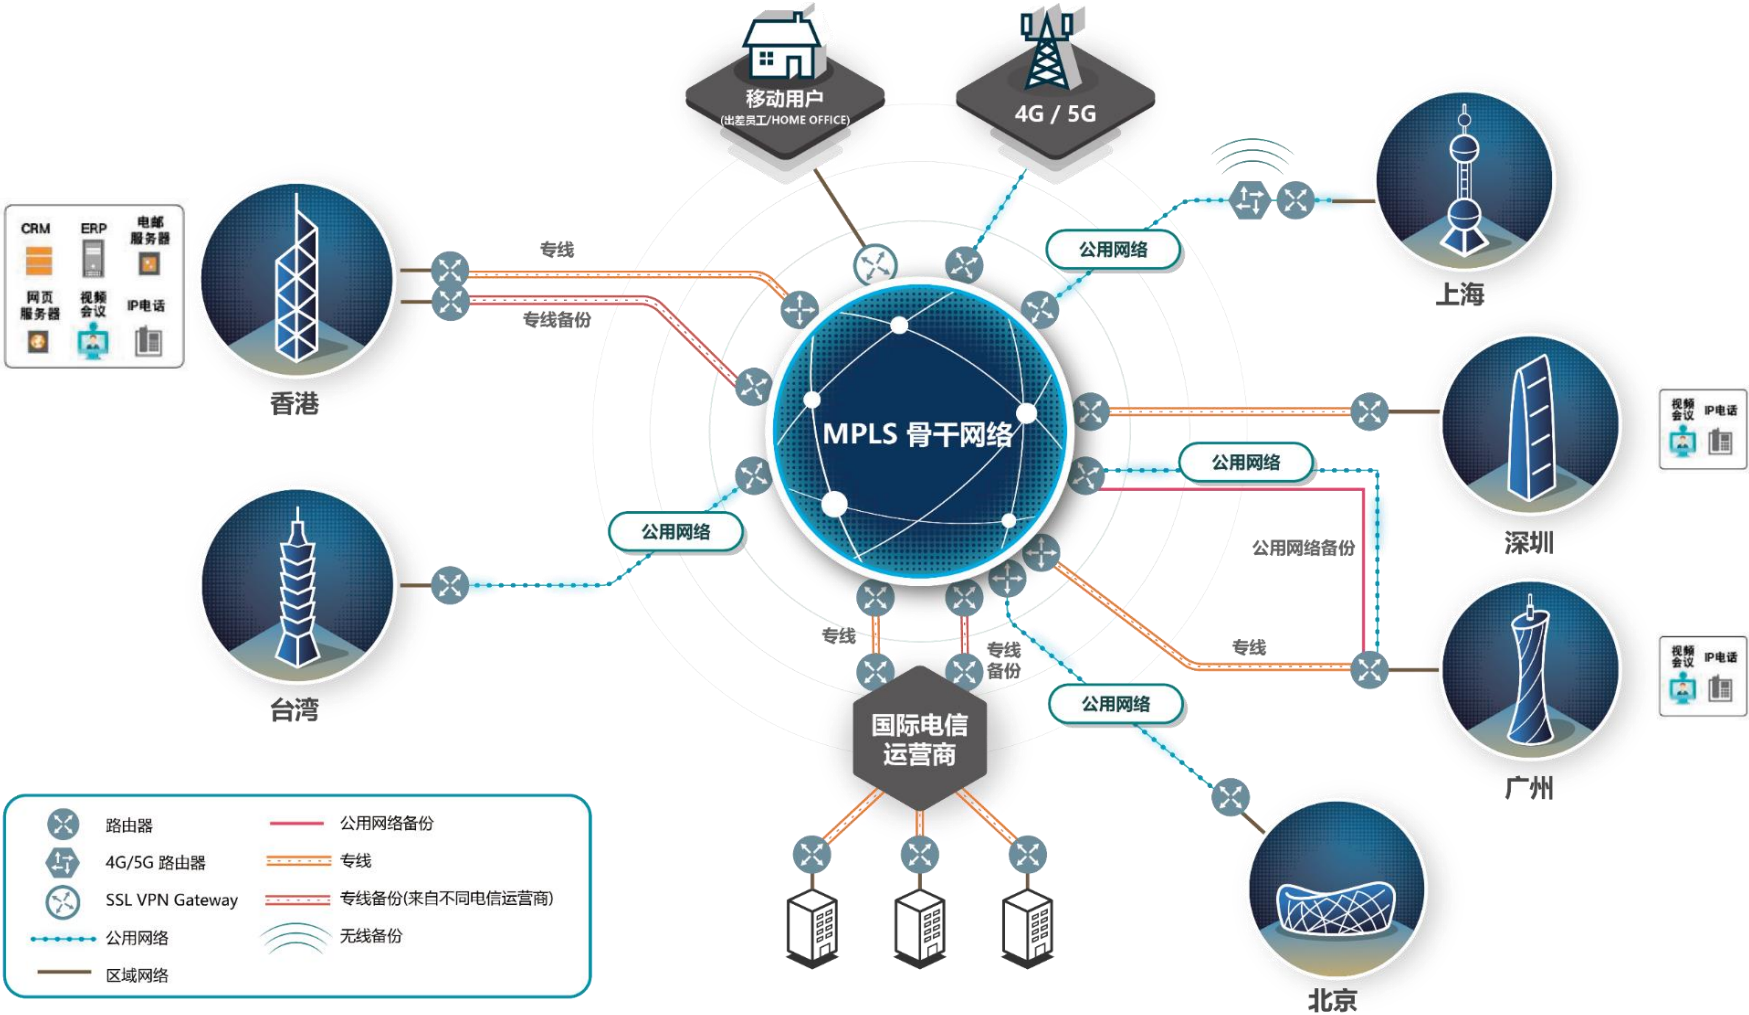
移动用户
(出差员工/HOME OFFICE)

4G / 5G

CRM
ERP
电邮服务器
网页服务器
视频会议
IP电话

香港

专线

专线备份

公用网络

上海

MPLS 骨干网络

公用网络

深圳

视频会议
IP电话

公用网络备份

公用网络

台湾

专线

专线备份

专线

广州

视频会议
IP电话

国际电信运营商

公用网络

北京

路由器
4G/5G 路由器
SSL VPN Gateway
公用网络
区域网络
公用网络备份
专线
专线备份(来自不同电信运营商)
无线备份